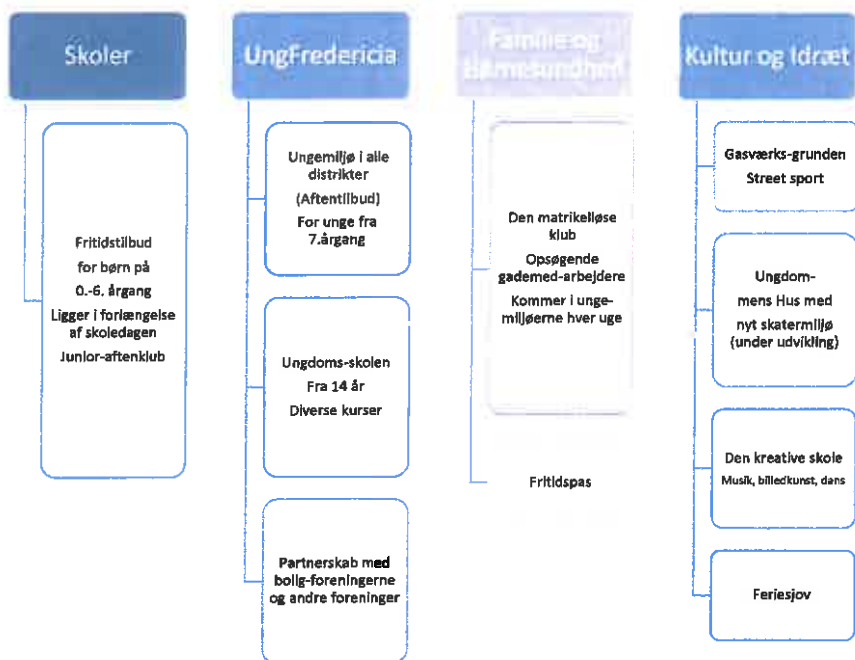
Skoler

Fritidstilbud for børn på 0.-6. årgang

Ligger i forlængelse af skoledagen

Junior-aftenklub

UngFredericia

Ungemiljø i alle distrikter

(Aftentilbud)

For unge fra 7.årgang

Ungdoms-skolen

Fra 14 år

Diverse kurser

Partnerskab med bolig-foreningerne og andre foreninger

Familie og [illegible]

Den matrikelløse klub

Opsøgende gademed-arbejdere

Kommer i ungemiljøerne hver uge

Fritidspas

Kultur og Idræt

Gasværks-grunden

Street sport

Ungdommens Hus med nyt skatermiljø (under udvikling)

Den kreative skole

Musik, billedkunst, dans

Feriesjov